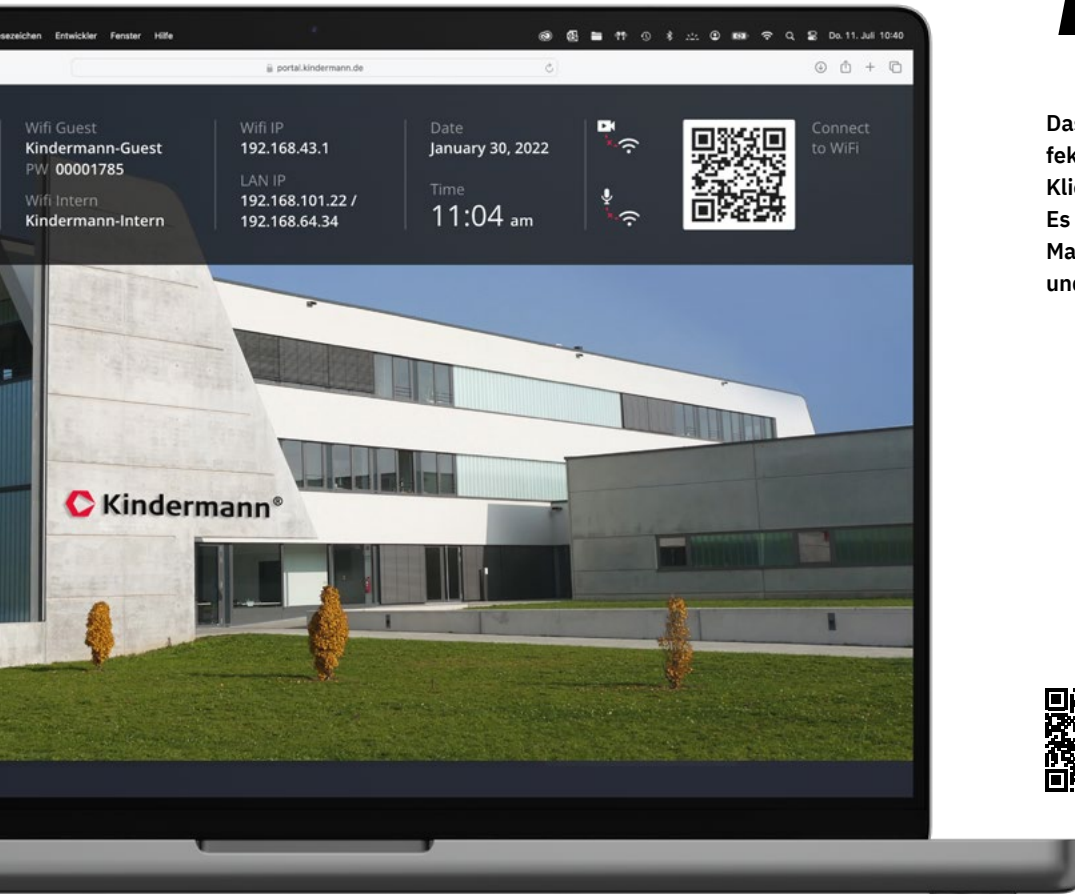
sezeichen Entwickler Fenster Hilfe

Do. 11. Juli 10:40

portal.kindermann.de

Wifi Guest
Kindermann-Guest
PW 00001785

Wifi Intern
Kindermann-Intern

Wifi IP
192.168.43.1

LAN IP
192.168.101.22 /
192.168.64.34

Date
January 30, 2022

Time
11:04 am

Connect to WiFi

Kindermann®

Da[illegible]
fek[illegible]
Kli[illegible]
Es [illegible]
Ma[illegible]
und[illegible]